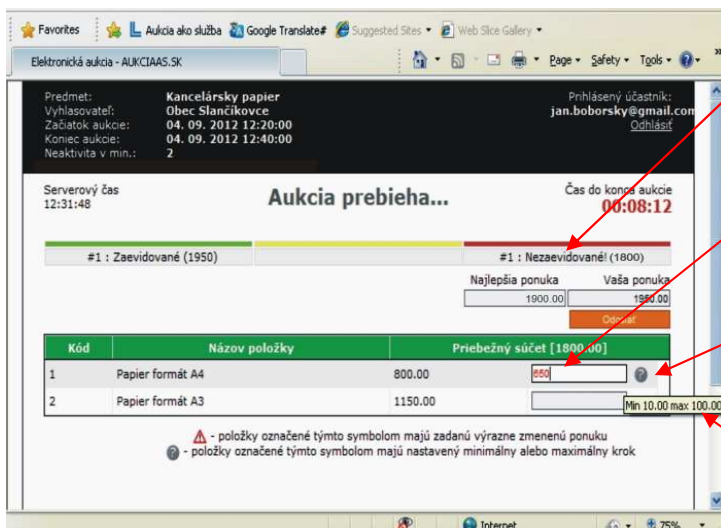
Favorites | Aukcia ako služba | Google Translate# | Suggested Sites ▾ | Web Slice Gallery ▾

Elektronická aukcia - AUKCIAAS.SK

Page ▾ Safety ▾ Tools ▾

Predmet: Kancelársky papier
Vyhlasovateľ: Obec Slančíkovce
Začiatok aukcie: 04. 09. 2012 12:20:00
Koniec aukcie: 04. 09. 2012 12:40:00
Neaktivita v min.: 2

Prihlásený účastník:
jan.boborsky@gmail.com
Odhlásiť

Serverový čas
12:31:48

Aukcia prebieha...

Čas do konca aukcie
00:08:12

#1 : Zaevidované (1950)

#1 : Nezaevidované! (1800)

Najlepšia ponuka | Vaša ponuka
1900.00 | 1950.00

Odoslať

| Kód | Názov položky | Priebežný súčet [1800.00] | |
|---|---|---|---|
| 1 | Papier formát A4 | 800.00 | 650 |
| 2 | Papier formát A3 | 1150.00 | |

Min 10.00 max 100.00

- položky označené týmto symbolom majú zadanú výrazne zmenenú ponuku
- položky označené týmto symbolom majú nastavený minimálny alebo maximálny krok

Internet | 75%